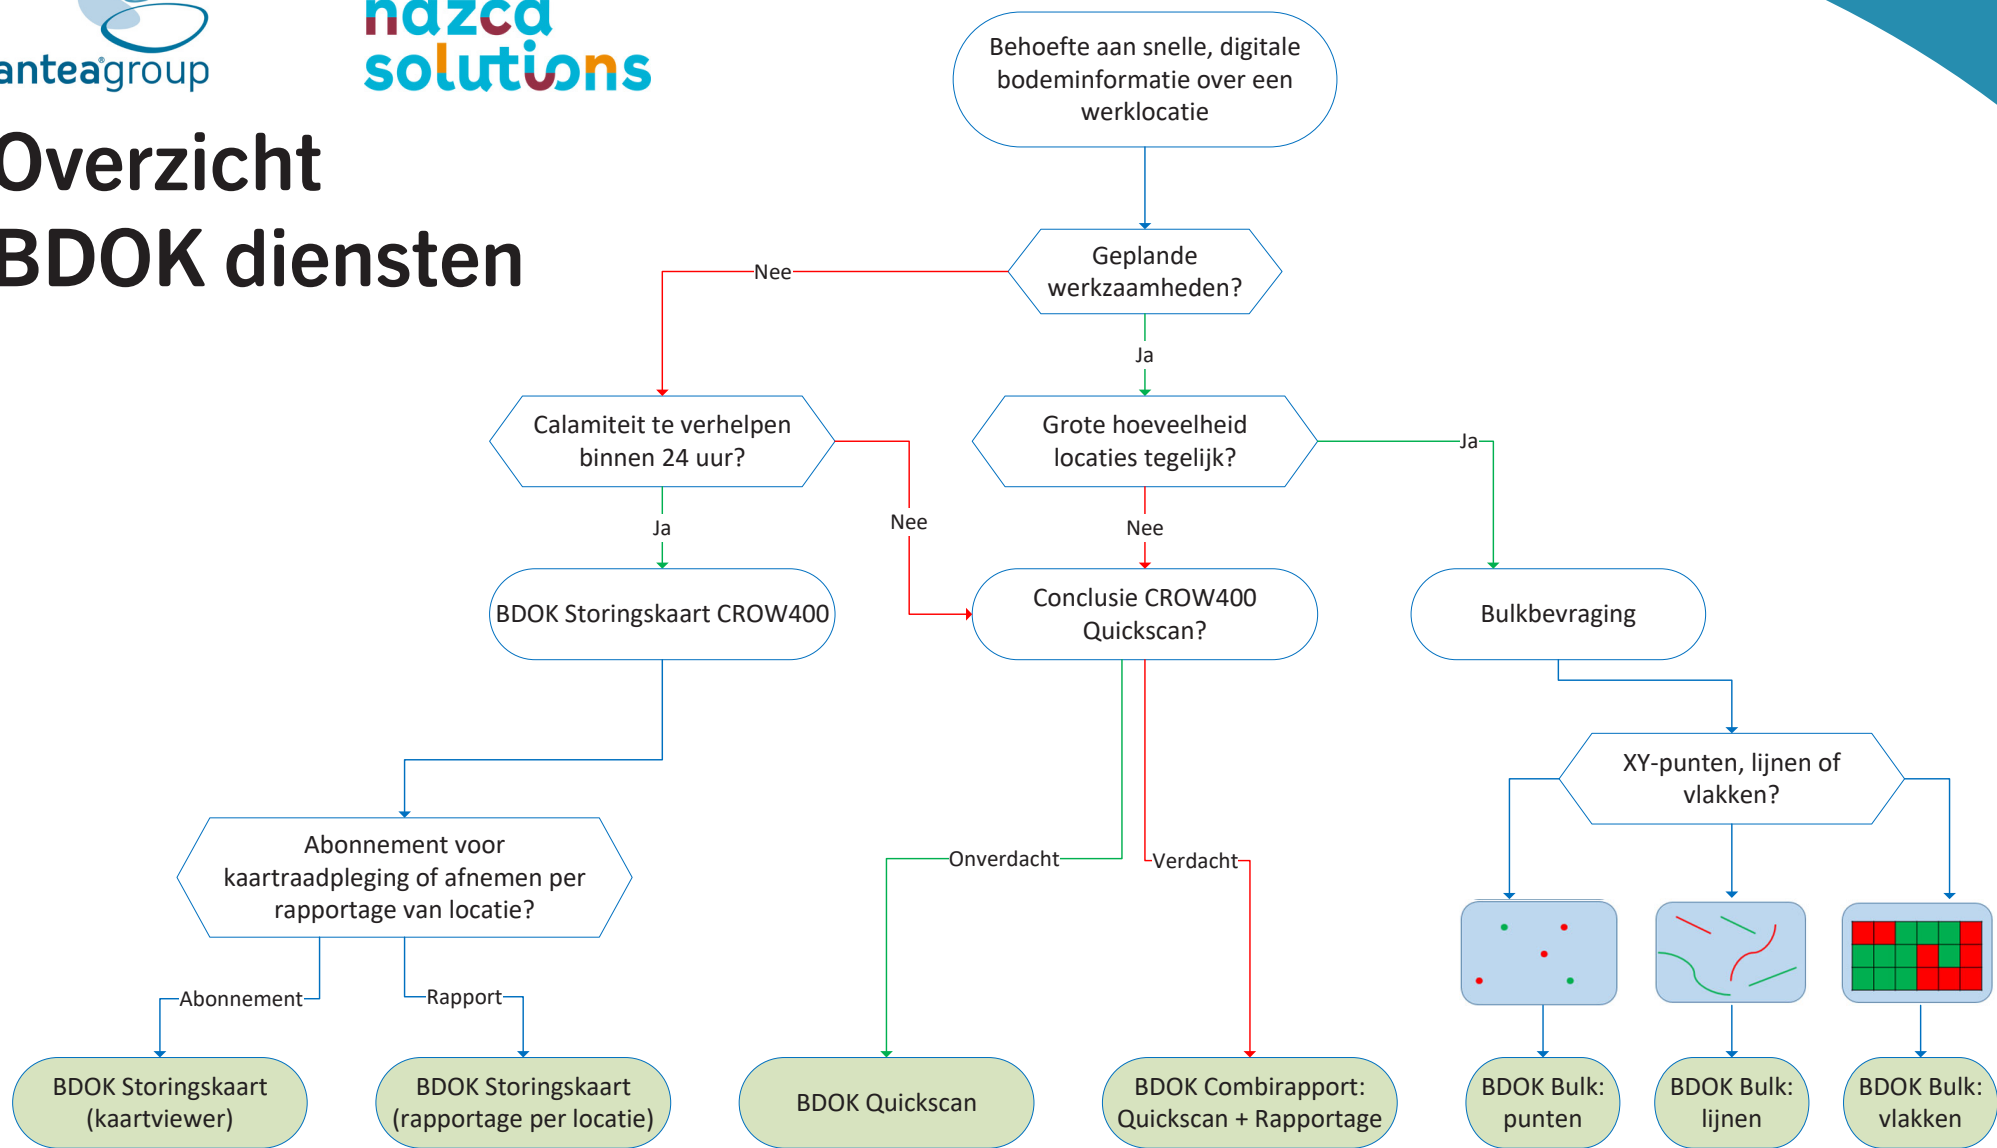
anteagroup

nazca solutions

Overzicht BDOK diensten

Behoefte aan snelle, digitale bodeminformatie over een werklocatie

Geplande werkzaamheden?

Nee

Ja

Calamiteit te verhelpen binnen 24 uur?

Grote hoeveelheid locaties tegelijk?

Ja

Ja

Nee

Nee

BDOK Storingskaart CROW400

Conclusie CROW400 Quickscan?

Bulkbevraging

XY-punten, lijnen of vlakken?

Abonnement voor kaartraadpleging of afnemen per rapportage van locatie?

Onverdacht

Verdacht

Abonnement

Rapport

BDOK Storingskaart (kaartviewer)

BDOK Storingskaart (rapportage per locatie)

BDOK Quickscan

BDOK Combirapport: Quickscan + Rapportage

BDOK Bulk: punten

BDOK Bulk: lijnen

BDOK Bulk: vlakken